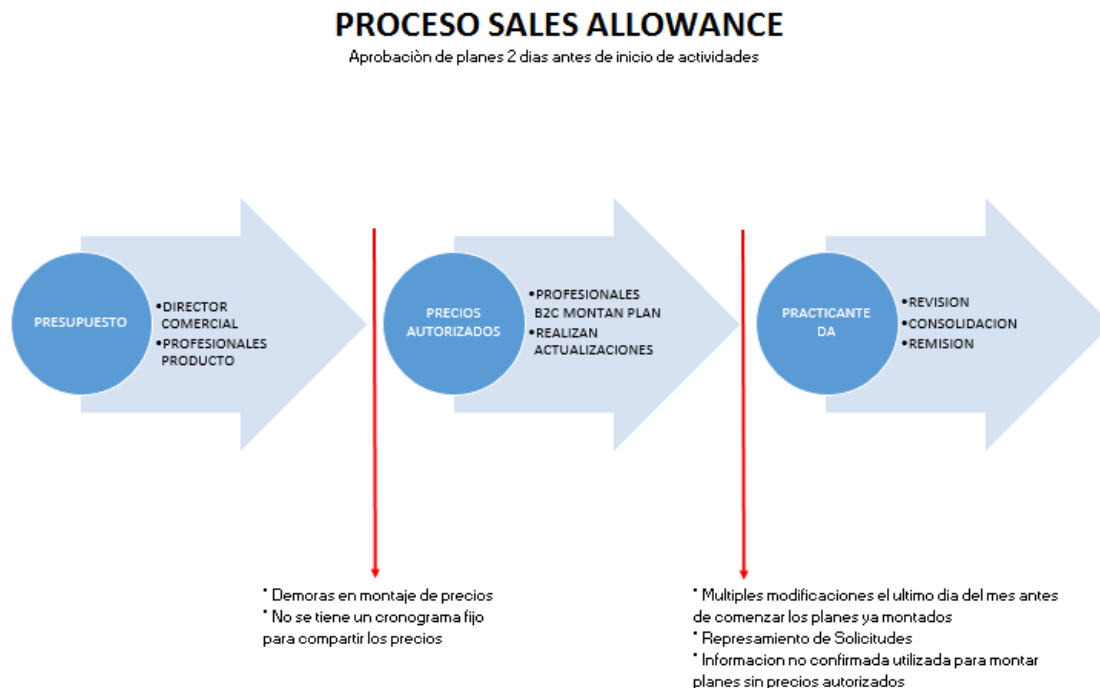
PROCESO SALES ALLOWANCE

Aprobaciòn de planes 2 dias antes de inicio de actividades

PRESUPUESTO

•DIRECTOR COMERCIAL
•PROFESIONALES PRODUCTO

PRECIOS AUTORIZADOS

•PROFESIONALES B2C MONTAN PLAN
•REALIZAN ACTUALIZACIONES

PRACTICANTE DA

•REVISION
•CONSOLIDACION
•REMISION

* Demoras en montaje de precios
* No se tiene un cronograma fijo para compartir los precios

* Multiples modificaciones el ultimo dia del mes antes de comenzar los planes ya montados
* Represamiento de Solicitudes
* Informacion no confirmada utilizada para montar planes sin precios autorizados